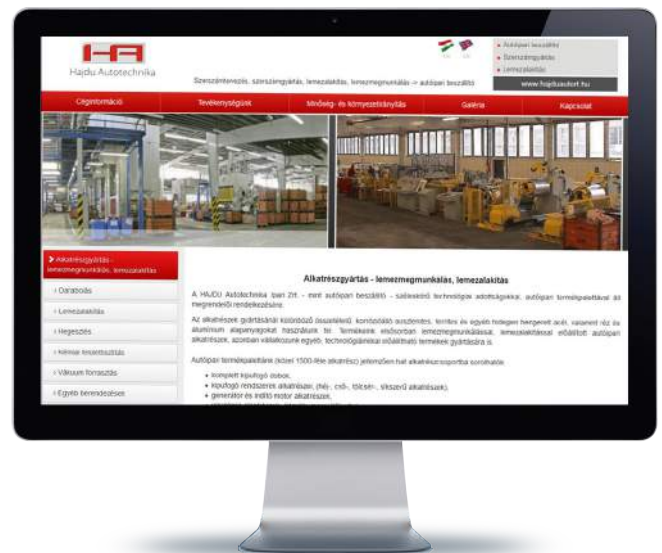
Hajdu Autotechnika

Szerszámtervezés, szerszámgyártás, lemezalakítás, lemezmegmunkálás -> autóipari beszállító

HU EN

Autóipari beszállító
Szerszámgyártás
Lemezalakítás

www.hajduauto.hu

Cégünkről | Tevékenységünk | Minőség- és környezetirányítás | Galéria | Kapcsolat

Alkatrészgyártás - lemezmegmunkálás, lemezalakítás
Darabolás
Lemezalakítás
Hegesztés
Kémiai levantozálás
Vákuum forrasztás
Egyéb berendezések

Alkatrészgyártás - lemezmegmunkálás, lemezalakítás

A HAJDU Autotechnika Ipari Zrt. - mint autóipari beszállító - sokoldalú technológiai adottságaikkal, autóipari termékpalettával áll megrendelői rendelkezésére.

Az alkatrészek gyártásánál különböző ötvözetlenű, korrózióálló ausztenites, ferrites és egyéb hidegen hengerelt acél, valamint réz és alumínium alapanyagokat használunk fel. Termékeink elsősorban lemezmegmunkálással, lemezalakítással előállított autóipari alkatrészek, azonban vállalkozunk egyéb, technológiáinkkal előállítható termékek gyártására is.

Autóipari termékpalettánk (közel 1500-féle alkatrész) jellemzően hat alkatrészcsoportba sorolhatók:

komplett kipufogó dobok,
kipufogó rendszerek alkatrészei (hő-, zaj-, tölcsér-, vikszerű alkatrészek),
generátor és indító motor alkatrészei,
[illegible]